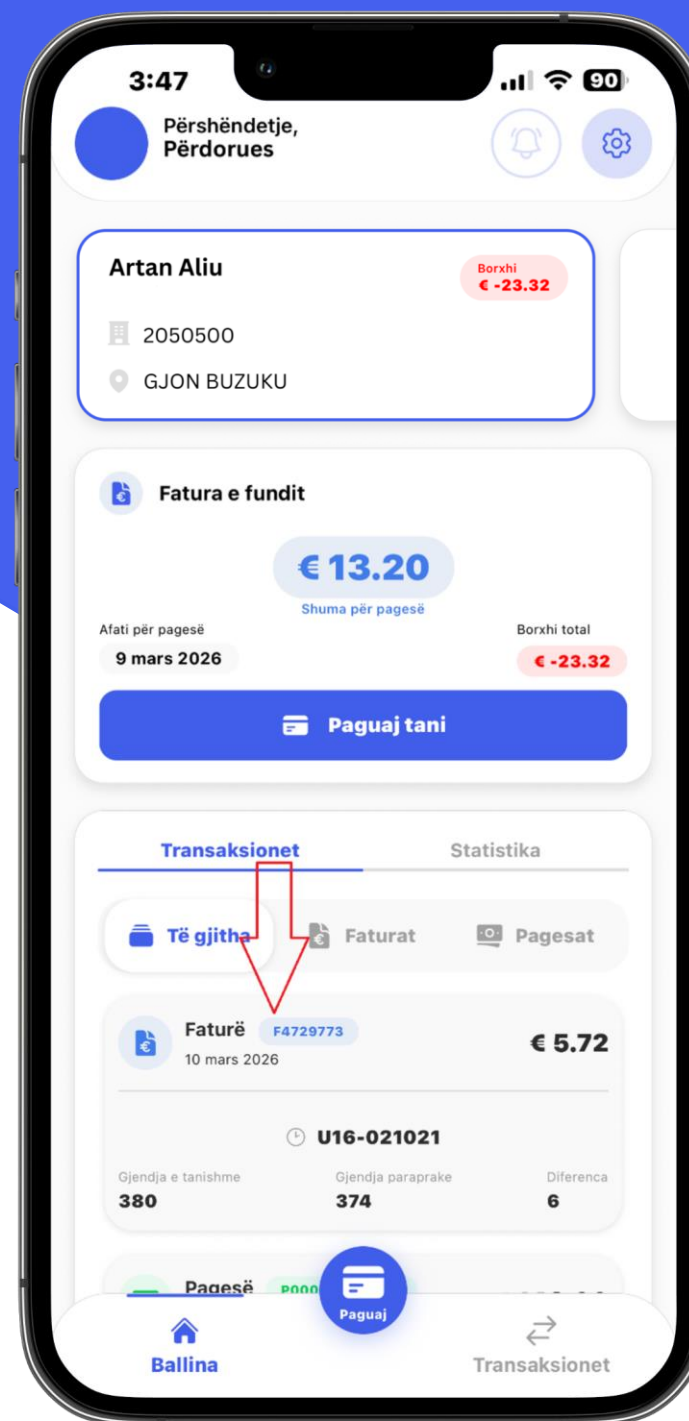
3:47

90

Përshëndetje,
Përdorues

Artan Aliu

Borxhi
€ -23.32

2050500

GJON BUZUKU

Fatura e fundit

€ 13.20

Shuma për pagesë

Afati për pagesë

9 mars 2026

Borxhi total

€ -23.32

Paguaj tani

Transaksionet

Statistika

Të gjitha

Faturat

Pagesat

Faturë

F4729773

10 mars 2026

€ 5.72

U16-021021

Gjendja e tanishme

380

Gjendja paraprake

374

Diferenca

6

Pagesë

P000

Paguaj

Ballina

Transaksionet